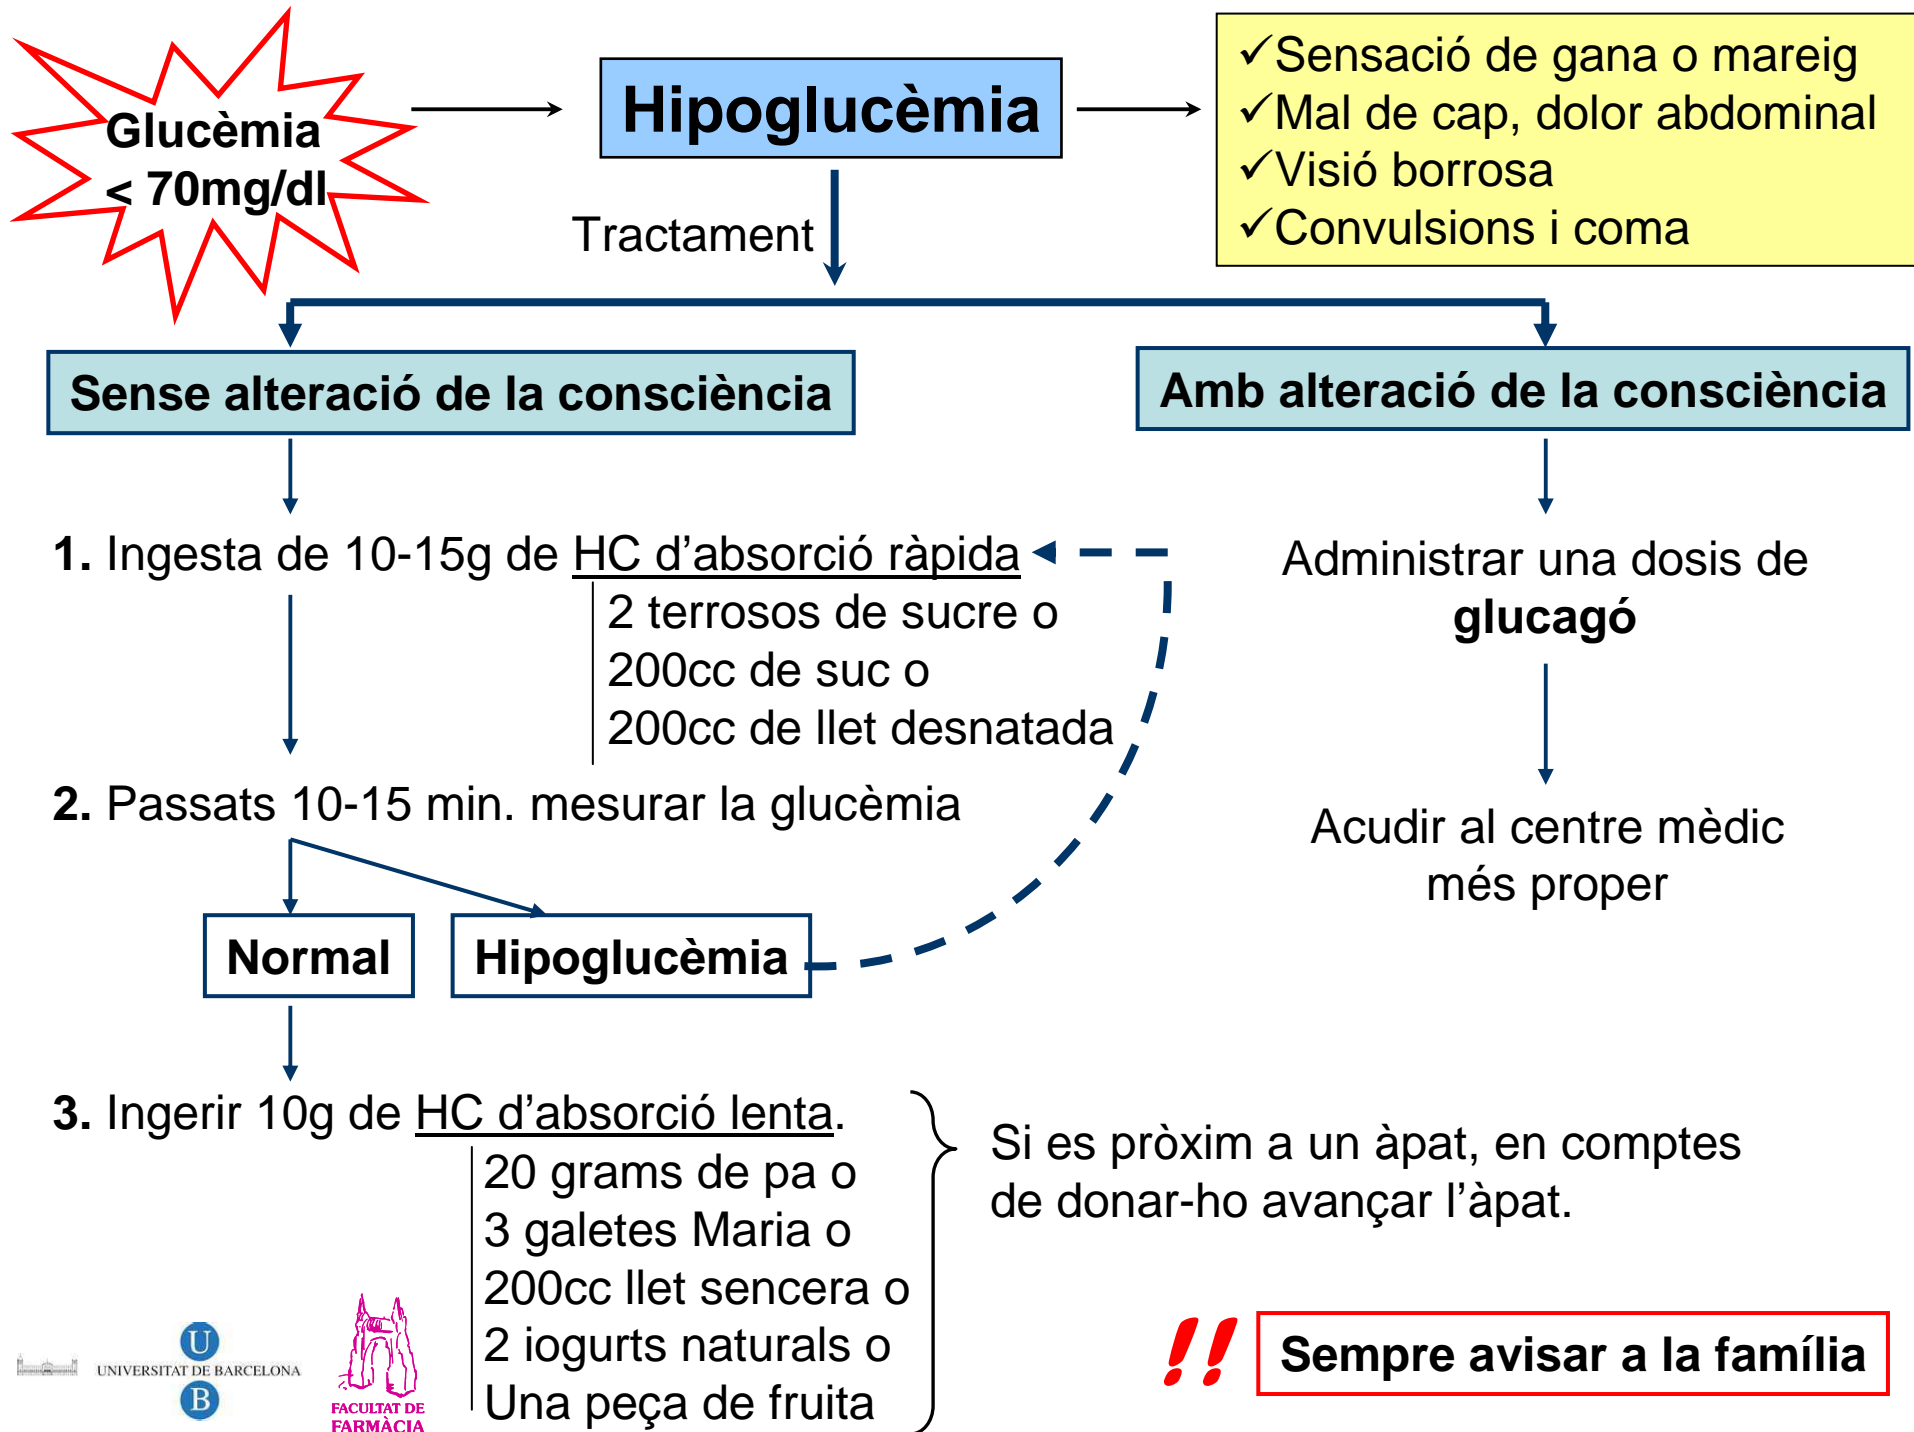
Glucèmia < 70mg/dl

Hipoglucèmia

✓Sensació de gana o mareig
✓Mal de cap, dolor abdominal
✓Visió borrosa
✓Convulsions i coma

Tractament

Sense alteració de la consciència

Amb alteració de la consciència

1. Ingesta de 10-15g de HC d'absorció ràpida
2 terrosos de sucre o
200cc de suc o
200cc de llet desnatada

2. Passats 10-15 min. mesurar la glucèmia

Normal

Hipoglucèmia

3. Ingerir 10g de HC d'absorció lenta.
20 grams de pa o
3 galetes Maria o
200cc llet sencera o
2 iogurts naturals o
Una peça de fruita

Si es pròxim a un àpat, en comptes de donar-ho avançar l'àpat.

Administrar una dosis de glucagó

Acudir al centre mèdic més proper

!! Sempre avisar a la família

UNIVERSITAT DE BARCELONA

FACULTAT DE FARMÀCIA